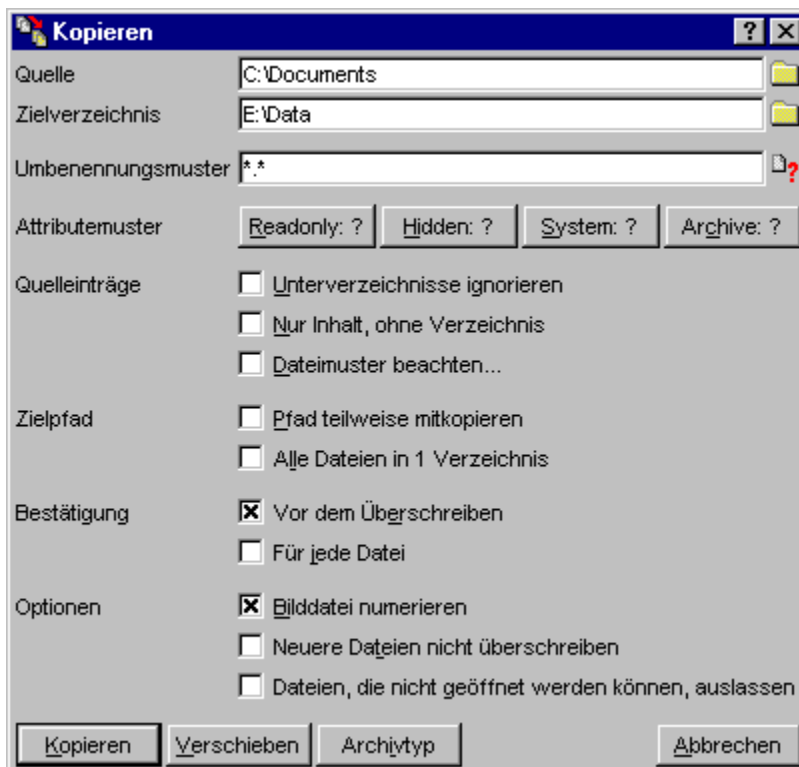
Kopieren
?
X
Quelle
C:\Documents
Zielverzeichnis
E:\Data
Umbenennungsmuster
\*.\*
Attributemuster
Readonly: ?
Hidden: ?
System: ?
Archive: ?
Quelleinträge
Unterverzeichnisse ignorieren
Nur Inhalt, ohne Verzeichnis
Dateimuster beachten...
Zielpfad
Pfad teilweise mitkopieren
Alle Dateien in 1 Verzeichnis
Bestätigung
Vor dem Überschreiben
Für jede Datei
Optionen
Bilddatei numerieren
Neuere Dateien nicht überschreiben
Dateien, die nicht geöffnet werden können, auslassen
Kopieren
Verschieben
Archivtyp
Abbrechen